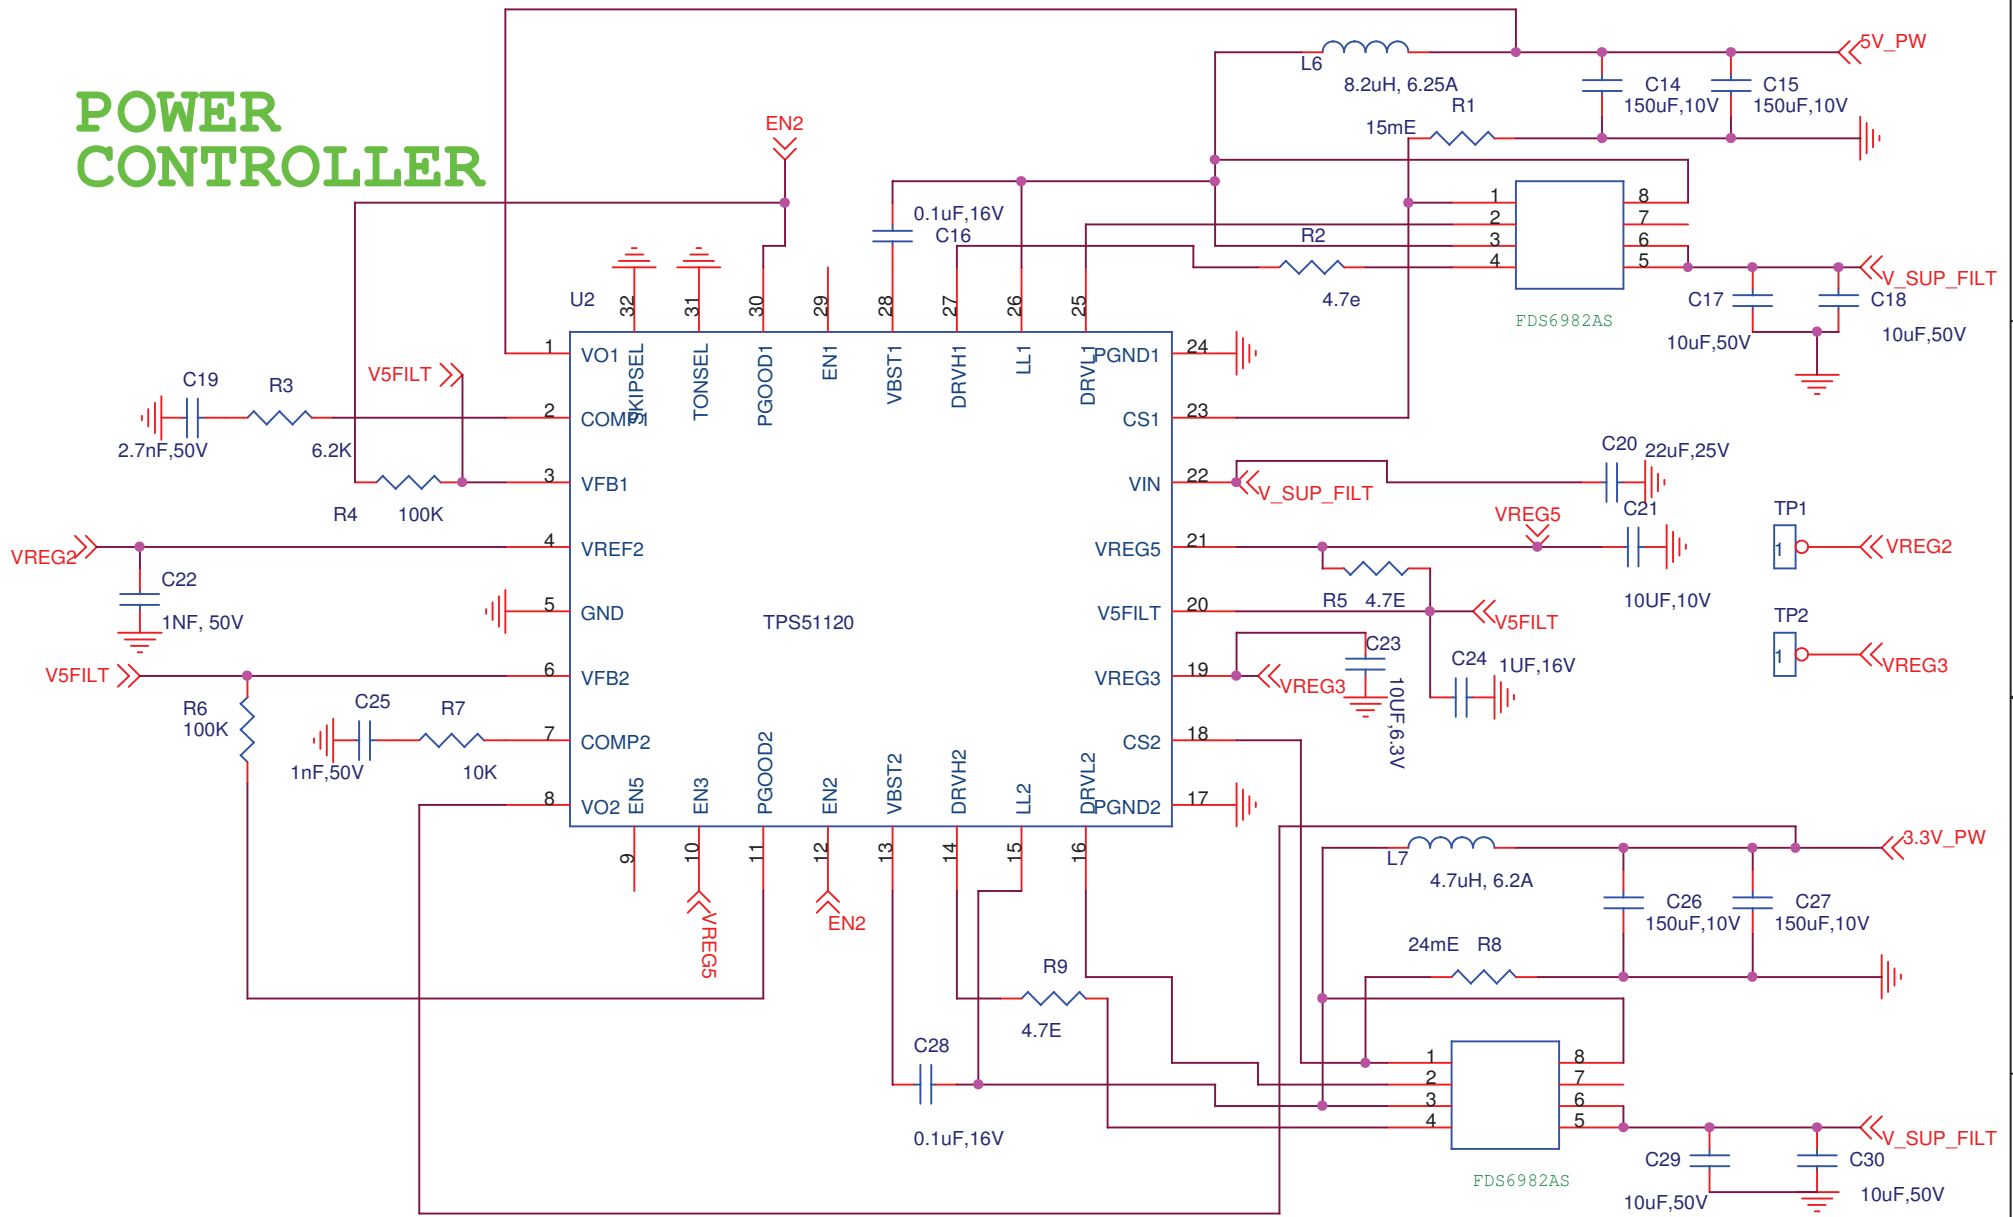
POWER CONTROLLER

EN2
U2
32 31 30 29 28 27 26 25
SKIPSEL TONSEL PGOOD1 EN1 VBST1 DRVH1 LL1 DRVL1
0.1uF,16V
C16
L6
8.2uH, 6.25A
R1
15mE
C14
150uF,10V
C15
150uF,10V
5V_PW
R2
4.7e
1 2 3 4
8 7 6 5
FDS6982AS
C17
10uF,50V
C18
10uF,50V
V_SUP_FILT
1 VO1
2 COMP1
3 VFB1
4 VREF2
5 GND
6 VFB2
7 COMP2
8 VO2
C19
2.7nF,50V
R3
6.2K
V5FILT
R4
100K
VREG2
C22
1NF, 50V
V5FILT
R6
100K
C25
1nF,50V
R7
10K
TPS51120
PGND1 24
CS1 23
VIN 22
VREG5 21
V5FILT 20
VREG3 19
CS2 18
PGND2 17
V_SUP_FILT
C20 22uF,25V
C21
10UF,10V
VREG5
R5 4.7E
V5FILT
C23
10UF,6.3V
VREG3
C24 1UF,16V
TP1
1
VREG2
TP2
1
VREG3
EN5 EN3 PGOOD2 EN2 VBST2 DRVH2 LL2 DRVL2
9 10 11 12 13 14 15 16
VREG5
EN2
R9
4.7E
C28
0.1uF,16V
3.3V_PW
L7
4.7uH, 6.2A
C26
150uF,10V
C27
150uF,10V
24mE R8
1 2 3 4
8 7 6 5
FDS6982AS
C29
10uF,50V
C30
10uF,50V
V_SUP_FILT